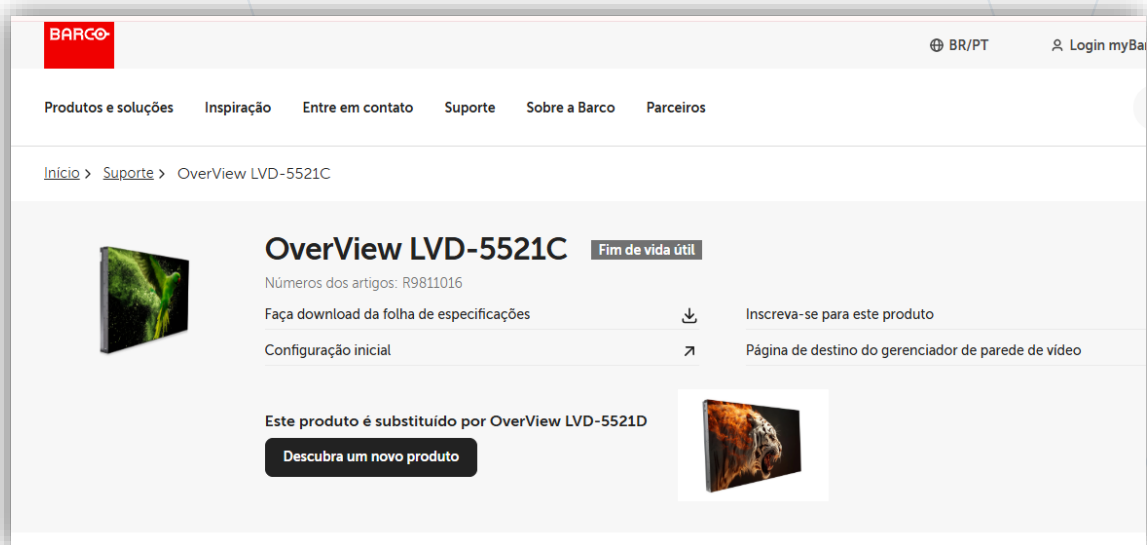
BARCO

BR/PT

Login myBar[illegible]

Produtos e soluções Inspiração Entre em contato Suporte Sobre a Barco Parceiros

Início > Suporte > OverView LVD-5521C

OverView LVD-5521C

Fim de vida útil

Números dos artigos: R9811016

Faça download da folha de especificações

Configuração inicial

Inscreva-se para este produto

Página de destino do gerenciador de parede de vídeo

Este produto é substituído por OverView LVD-5521D

Descubra um novo produto